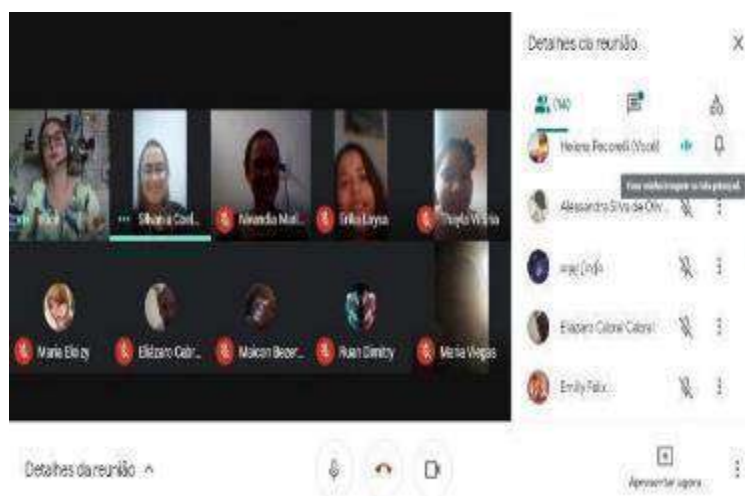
Você

Silvana Cord...

Alexandra Mal...

Erika Laysa

Thayla Vitória

Maria Eloízy

Elidiano Gabr...

Maicon Bezer...

Ruan Dimitry

Maria Viegas

Detalhes da reunião

X

(14)

Helena Peconelli (Você)

Alessandro Silva de Oliv...

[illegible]

Elizíano Cabral Cabral

Emily Falc...

Detalhes da reunião ^

Apresentar agora